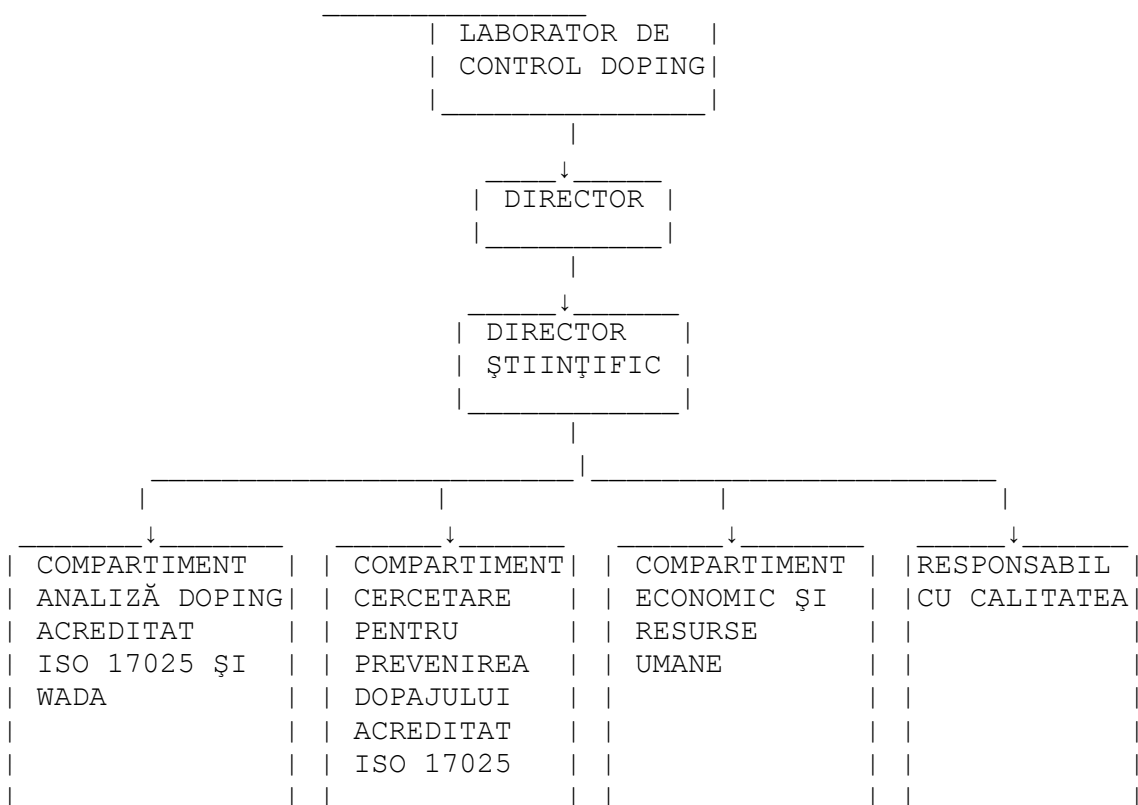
LABORATOR DE CONTROL DOPING

DIRECTOR

DIRECTOR ŞTIINŢIFIC

COMPARTIMENT ANALIZĂ DOPING ACREDITAT ISO 17025 ŞI WADA

COMPARTIMENT CERCETARE PENTRU PREVENIREA DOPAJULUI ACREDITAT ISO 17025

COMPARTIMENT ECONOMIC ŞI RESURSE UMANE

RESPONSABIL CU CALITATEA